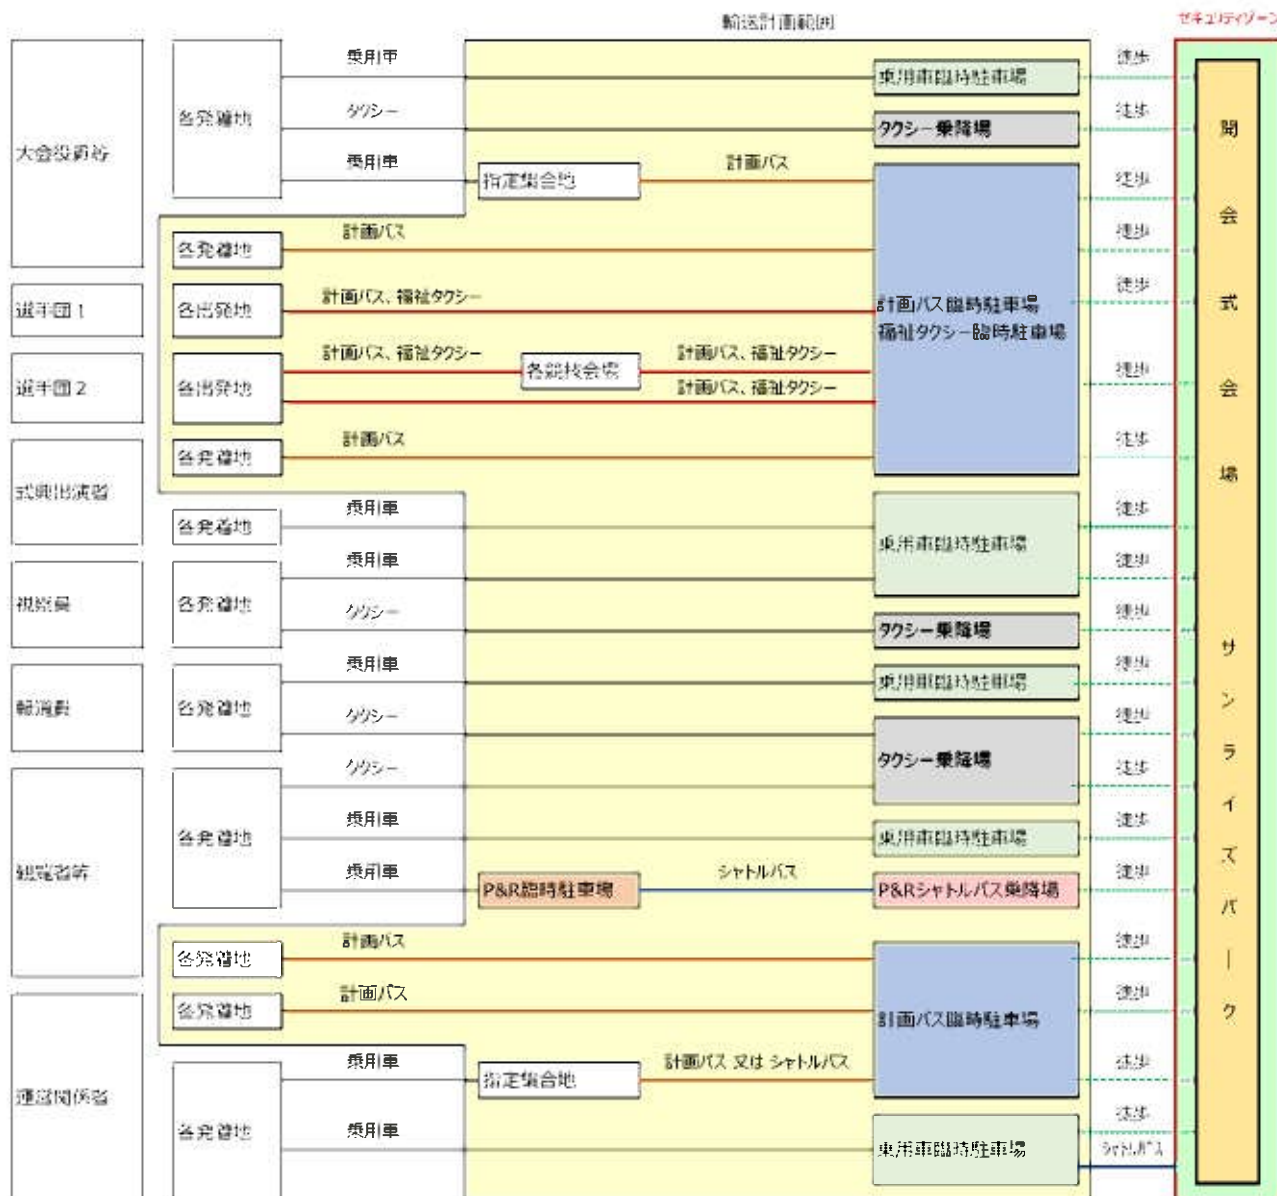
輸送計画範囲

セキュリティゾーン

大会役員等

各発着地

乗用車

タクシー

乗用車

指定集合地

計画バス

乗用車臨時駐車場

タクシー乗降場

徒歩

徒歩

徒歩

徒歩

各発着地

計画バス

選手団１

各出発地

計画バス、福祉タクシー

選手団２

各出発地

計画バス、福祉タクシー

各競技会場

計画バス、福祉タクシー

計画バス、福祉タクシー

計画バス臨時駐車場
福祉タクシー臨時駐車場

徒歩

徒歩

徒歩

式典出演者

各発着地

計画バス

徒歩

各発着地

乗用車

乗用車臨時駐車場

徒歩

視察員

各発着地

乗用車

タクシー

徒歩

タクシー乗降場

徒歩

報道員

各発着地

乗用車

乗用車臨時駐車場

徒歩

タクシー

タクシー

タクシー乗降場

徒歩

徒歩

観覧者等

各発着地

乗用車

乗用車臨時駐車場

徒歩

乗用車

P&R臨時駐車場

シャトルバス

P&Rシャトルバス乗降場

徒歩

各発着地

計画バス

各発着地

計画バス

計画バス臨時駐車場

徒歩

徒歩

運営関係者

各発着地

乗用車

指定集合地

計画バス 又は シャトルバス

徒歩

乗用車

乗用車臨時駐車場

徒歩

シャトルバス

開会式会場

サンライズパーク